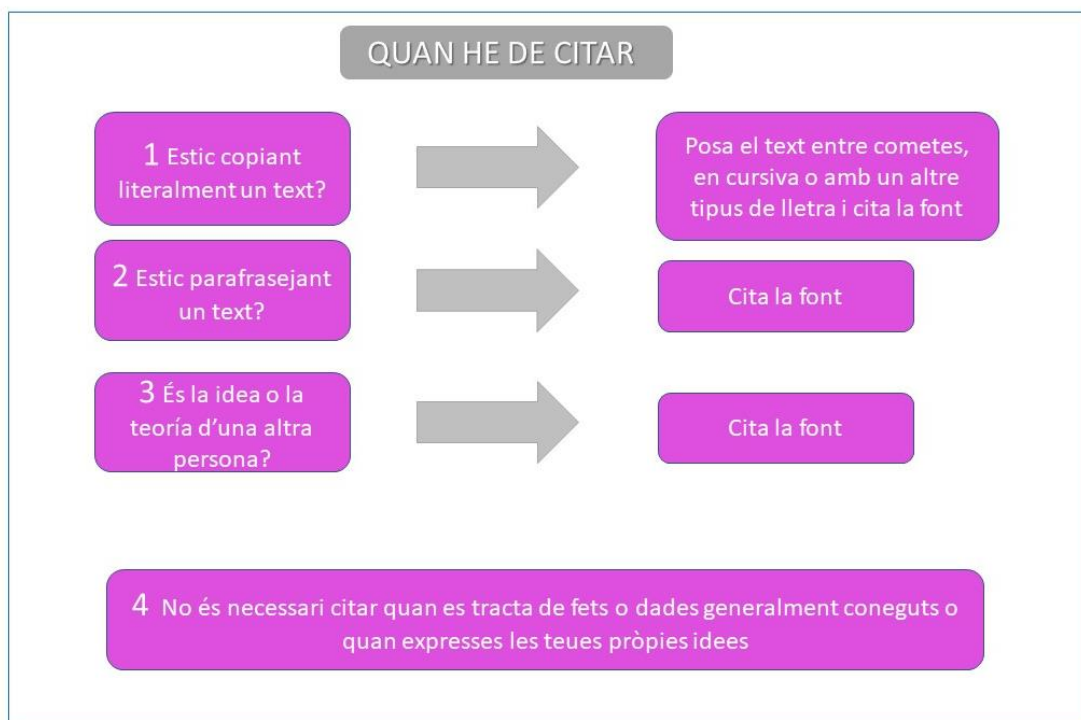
QUAN HE DE CITAR

1 Estic copiant literalment un text?

Posa el text entre cometes, en cursiva o amb un altre tipus de lletra i cita la font

2 Estic parafrasejant un text?

Cita la font

3 És la idea o la teoría d'una altra persona?

Cita la font

4 No és necessari citar quan es tracta de fets o dades generalment coneguts o quan expresses les teues pròpies idees